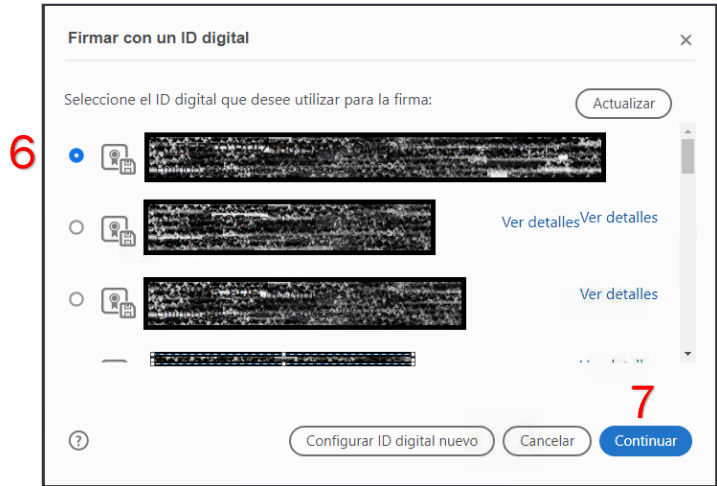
Firmar con un ID digital

×

Seleccione el ID digital que desee utilizar para la firma:

Actualizar

6

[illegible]

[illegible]

Ver detalles Ver detalles

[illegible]

Ver detalles

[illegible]

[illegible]

7

?

Configurar ID digital nuevo

Cancelar

Continuar